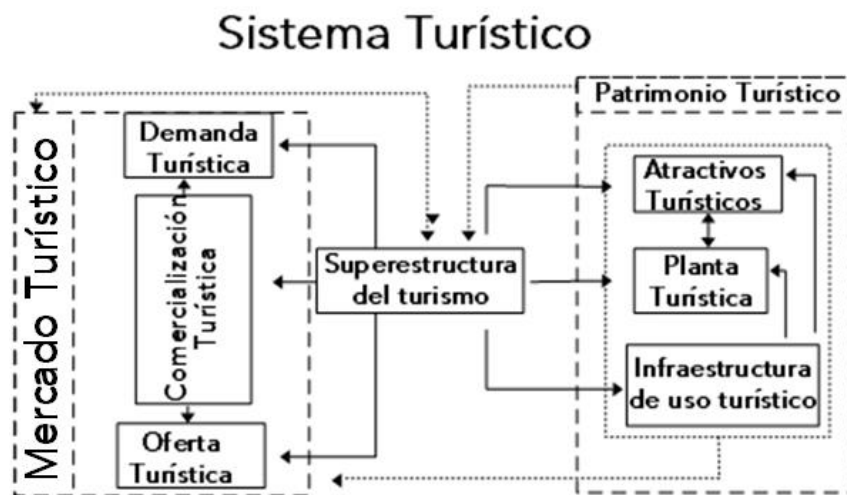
Sistema Turístico

Patrimonio Turístico

Mercado Turístico

Demanda Turística

Comercialización Turística

Oferta Turística

Superestructura del turismo

Atractivos Turísticos

Planta Turística

Infraestructura de uso turístico